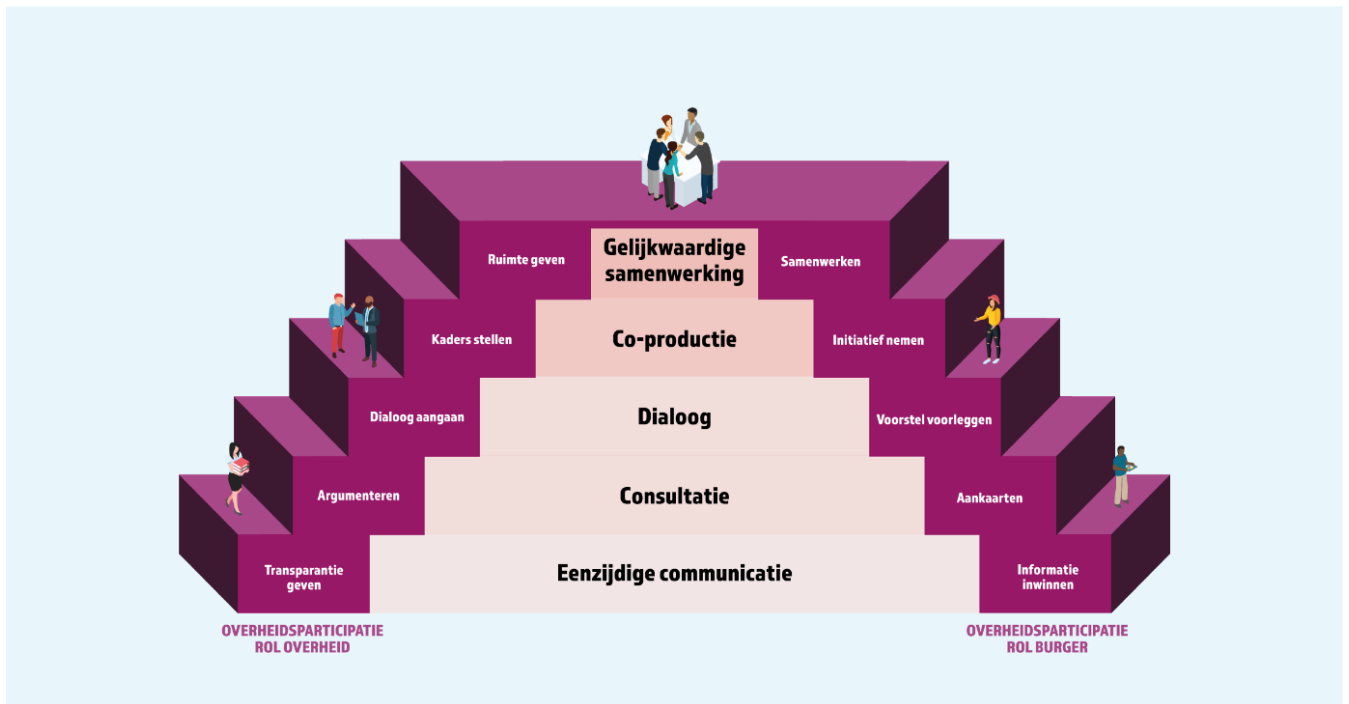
Ruimte geven

Gelijkwaardige samenwerking

Samenwerken

Kaders stellen

Co-productie

Initiatief nemen

Dialoog aangaan

Dialoog

Voorstel voorleggen

Argumenteren

Consultatie

Aankaarten

Transparantie geven

Eenzijdige communicatie

Informatie inwinnen

OVERHEIDSPARTICIPATIE
ROL OVERHEID

OVERHEIDSPARTICIPATIE
ROL BURGER